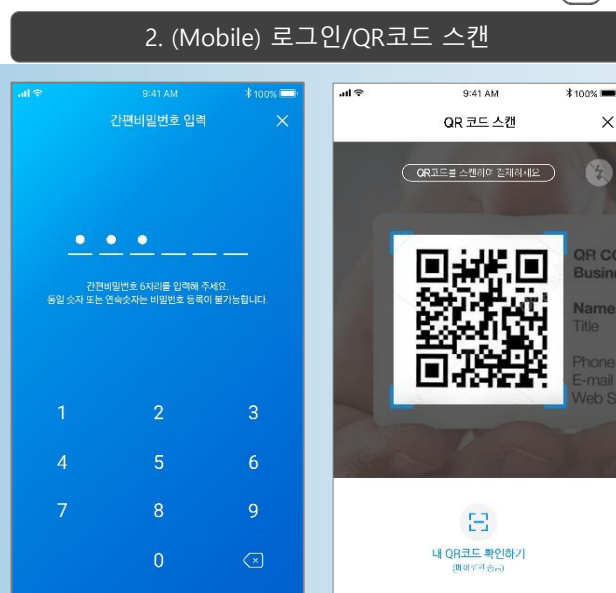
2. (Mobile) 로그인/QR코드 스캔

9:41 AM
100%
간편비밀번호 입력
×

간편비밀번호 6자리를 입력해 주세요.
동일 숫자 또는 연속숫자는 비밀번호 등록이 불가능합니다.

1 2 3
4 5 6
7 8 9
0

9:41 AM
100%
QR 코드 스캔
×
QR코드를 스캔하여 결제하세요

QR CO
Busine
Name
Title
Phone
E-mail
Web S

내 QR코드 확인하기
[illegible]